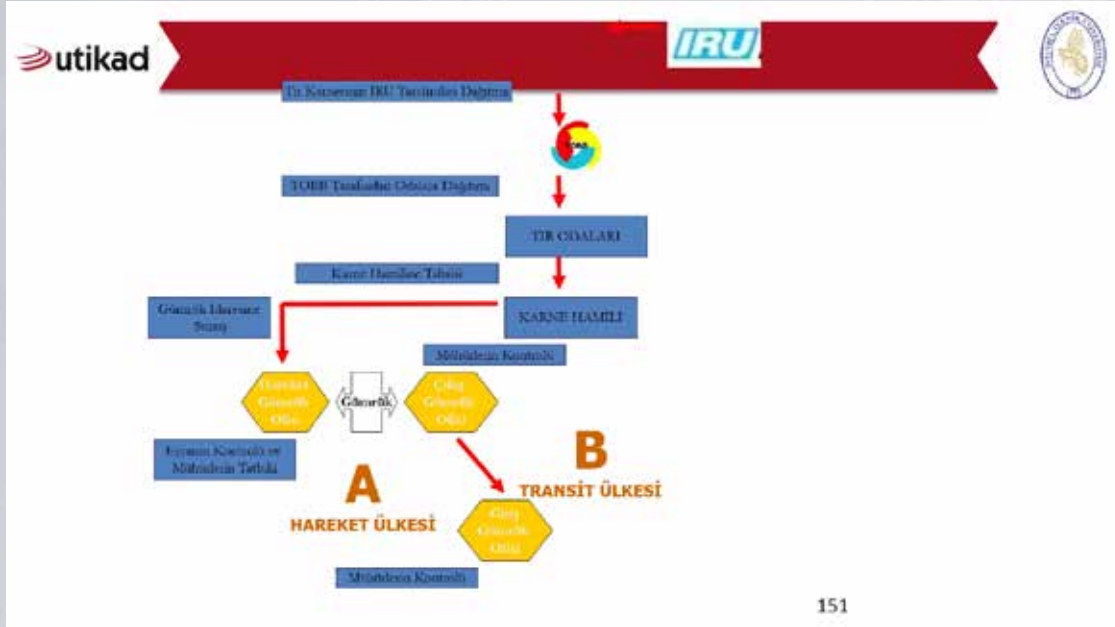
utikad

IRU

Tir Karnesinin IRU Tarafından Dağıtımı

TOBB Tarafından Odalara Dağıtımı

TIR ODALARI

Karne Hamiline Tahsisi

Gümrük İdaresine Sunuş

KARNE HAMİLİ

Mühürlerin Kontrolü

Hareket Gümrük Ofisi

Gümrük

Çıkış Gümrük Ofisi

Eşyanın Kontrolü ve Mühürlerin Tatbiki

A

HAREKET ÜLKESİ

B

TRANSİT ÜLKESİ

Giriş Gümrük Ofisi

Mühürlerin Kontrolü

151